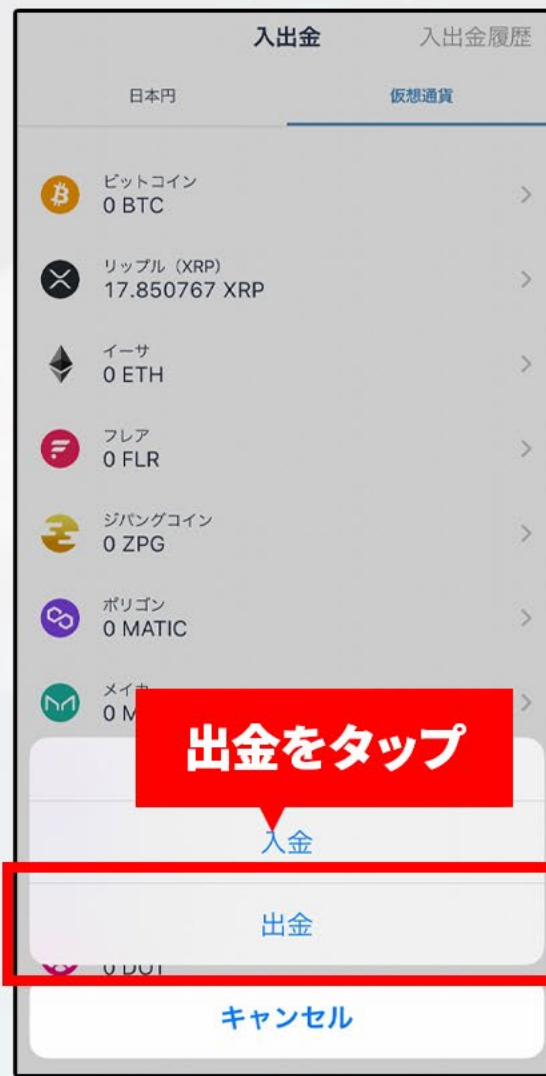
入出金 入出金履歴

日本円 仮想通貨

ビットコイン
0 BTC

リップル（XRP）
17.850767 XRP

イーサ
0 ETH

フレア
0 FLR

ジパングコイン
0 ZPG

ポリゴン
0 MATIC

メイ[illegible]
0 M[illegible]

出金をタップ

入金

出金

0 DOT

キャンセル